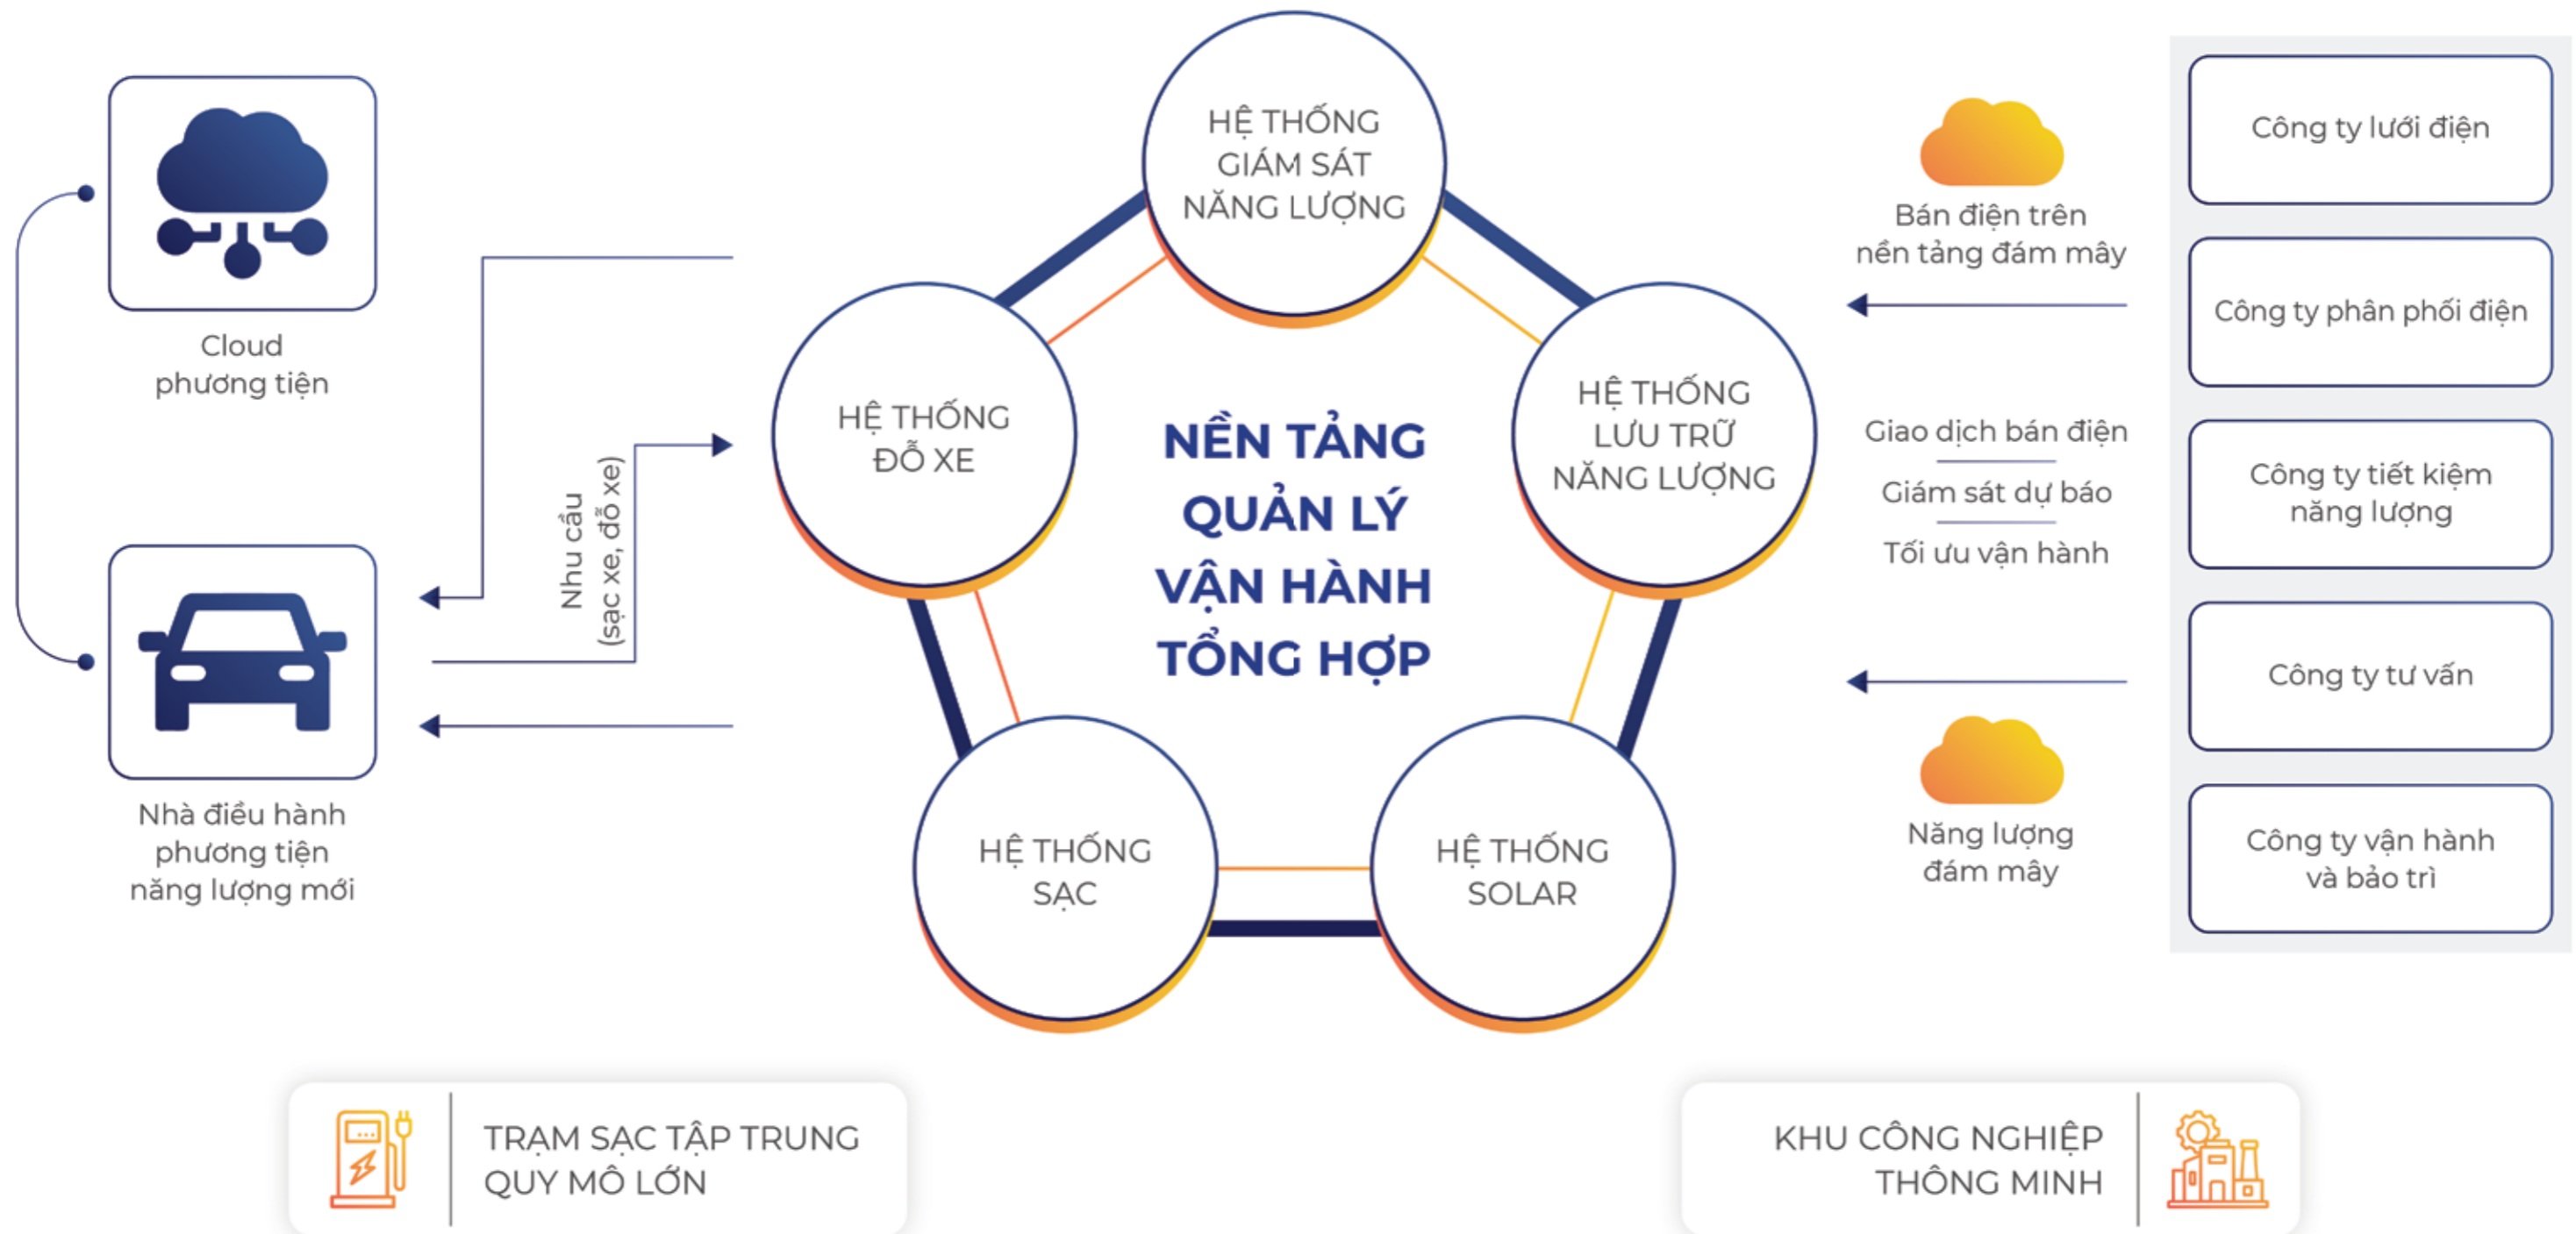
Cloud phương tiện

Nhà điều hành phương tiện năng lượng mới

Nhu cầu (sạc xe, đỗ xe)

HỆ THỐNG GIÁM SÁT NĂNG LƯỢNG

HỆ THỐNG ĐỖ XE

NỀN TẢNG QUẢN LÝ VẬN HÀNH TỔNG HỢP

HỆ THỐNG LƯU TRỮ NĂNG LƯỢNG

HỆ THỐNG SẠC

HỆ THỐNG SOLAR

Bán điện trên nền tảng đám mây

Giao dịch bán điện

Giám sát dự báo

Tối ưu vận hành

Năng lượng đám mây

Công ty lưới điện

Công ty phân phối điện

Công ty tiết kiệm năng lượng

Công ty tư vấn

Công ty vận hành và bảo trì

TRẠM SẠC TẬP TRUNG QUY MÔ LỚN

KHU CÔNG NGHIỆP THÔNG MINH